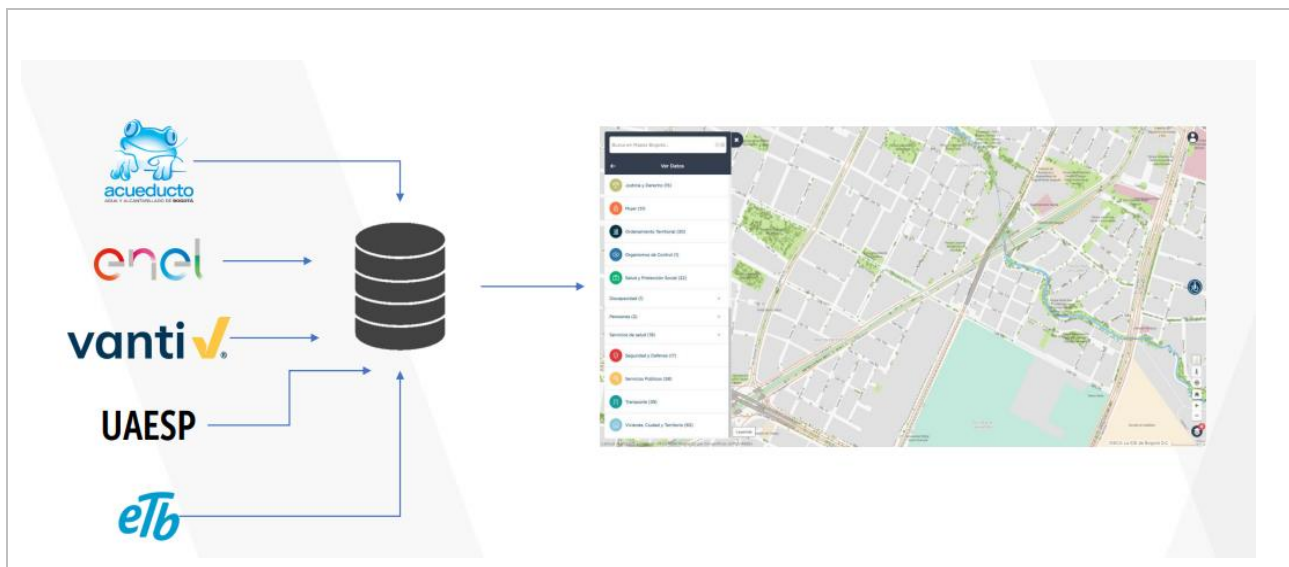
acueducto
AGUA Y ALCANTARILLADO DE BOGOTÁ

enel

vanti

UAESP

eTb

Busca en Mapas Bogotá

Ver Datos

Justicia y Derecho (15)

Mujer (10)

Ordenamiento Territorial (20)

Organismos de Control (1)

Salud y Protección Social (22)

Discapacidad (1)

Personas (2)

Servicios de salud (18)

Seguridad y Defensa (17)

Servicios Públicos (38)

Transporte (28)

Vivienda, Ciudad y Territorio (60)

Leyenda

©IDECA. La IDE de Bogotá D.C.